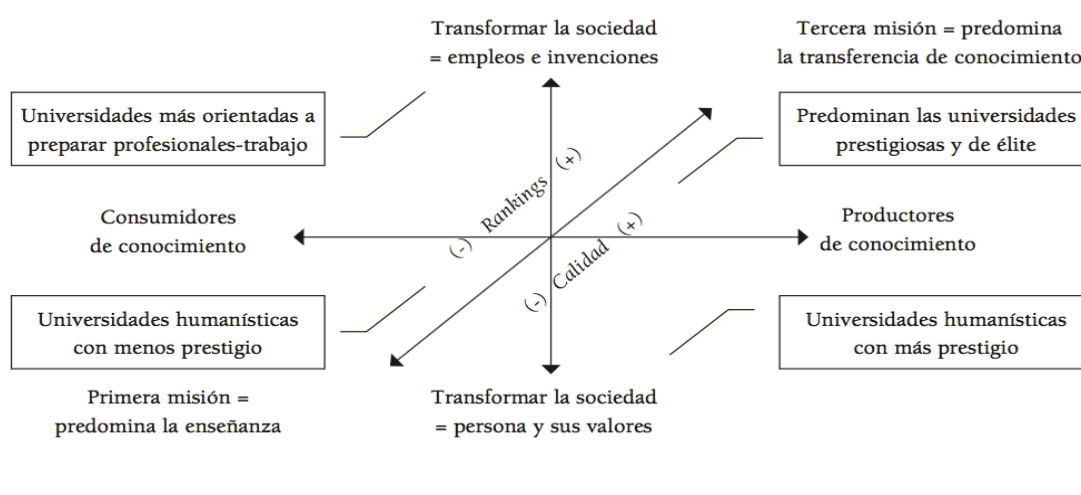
Transformar la sociedad
= empleos e invenciones

Tercera misión = predomina
la transferencia de conocimiento

Universidades más orientadas a
preparar profesionales-trabajo

Predominan las universidades
prestigiosas y de élite

(+)
Rankings
(-)

(+)
Calidad
(-)

Consumidores
de conocimiento

Productores
de conocimiento

Universidades humanísticas
con menos prestigio

Universidades humanísticas
con más prestigio

Primera misión =
predomina la enseñanza

Transformar la sociedad
= persona y sus valores